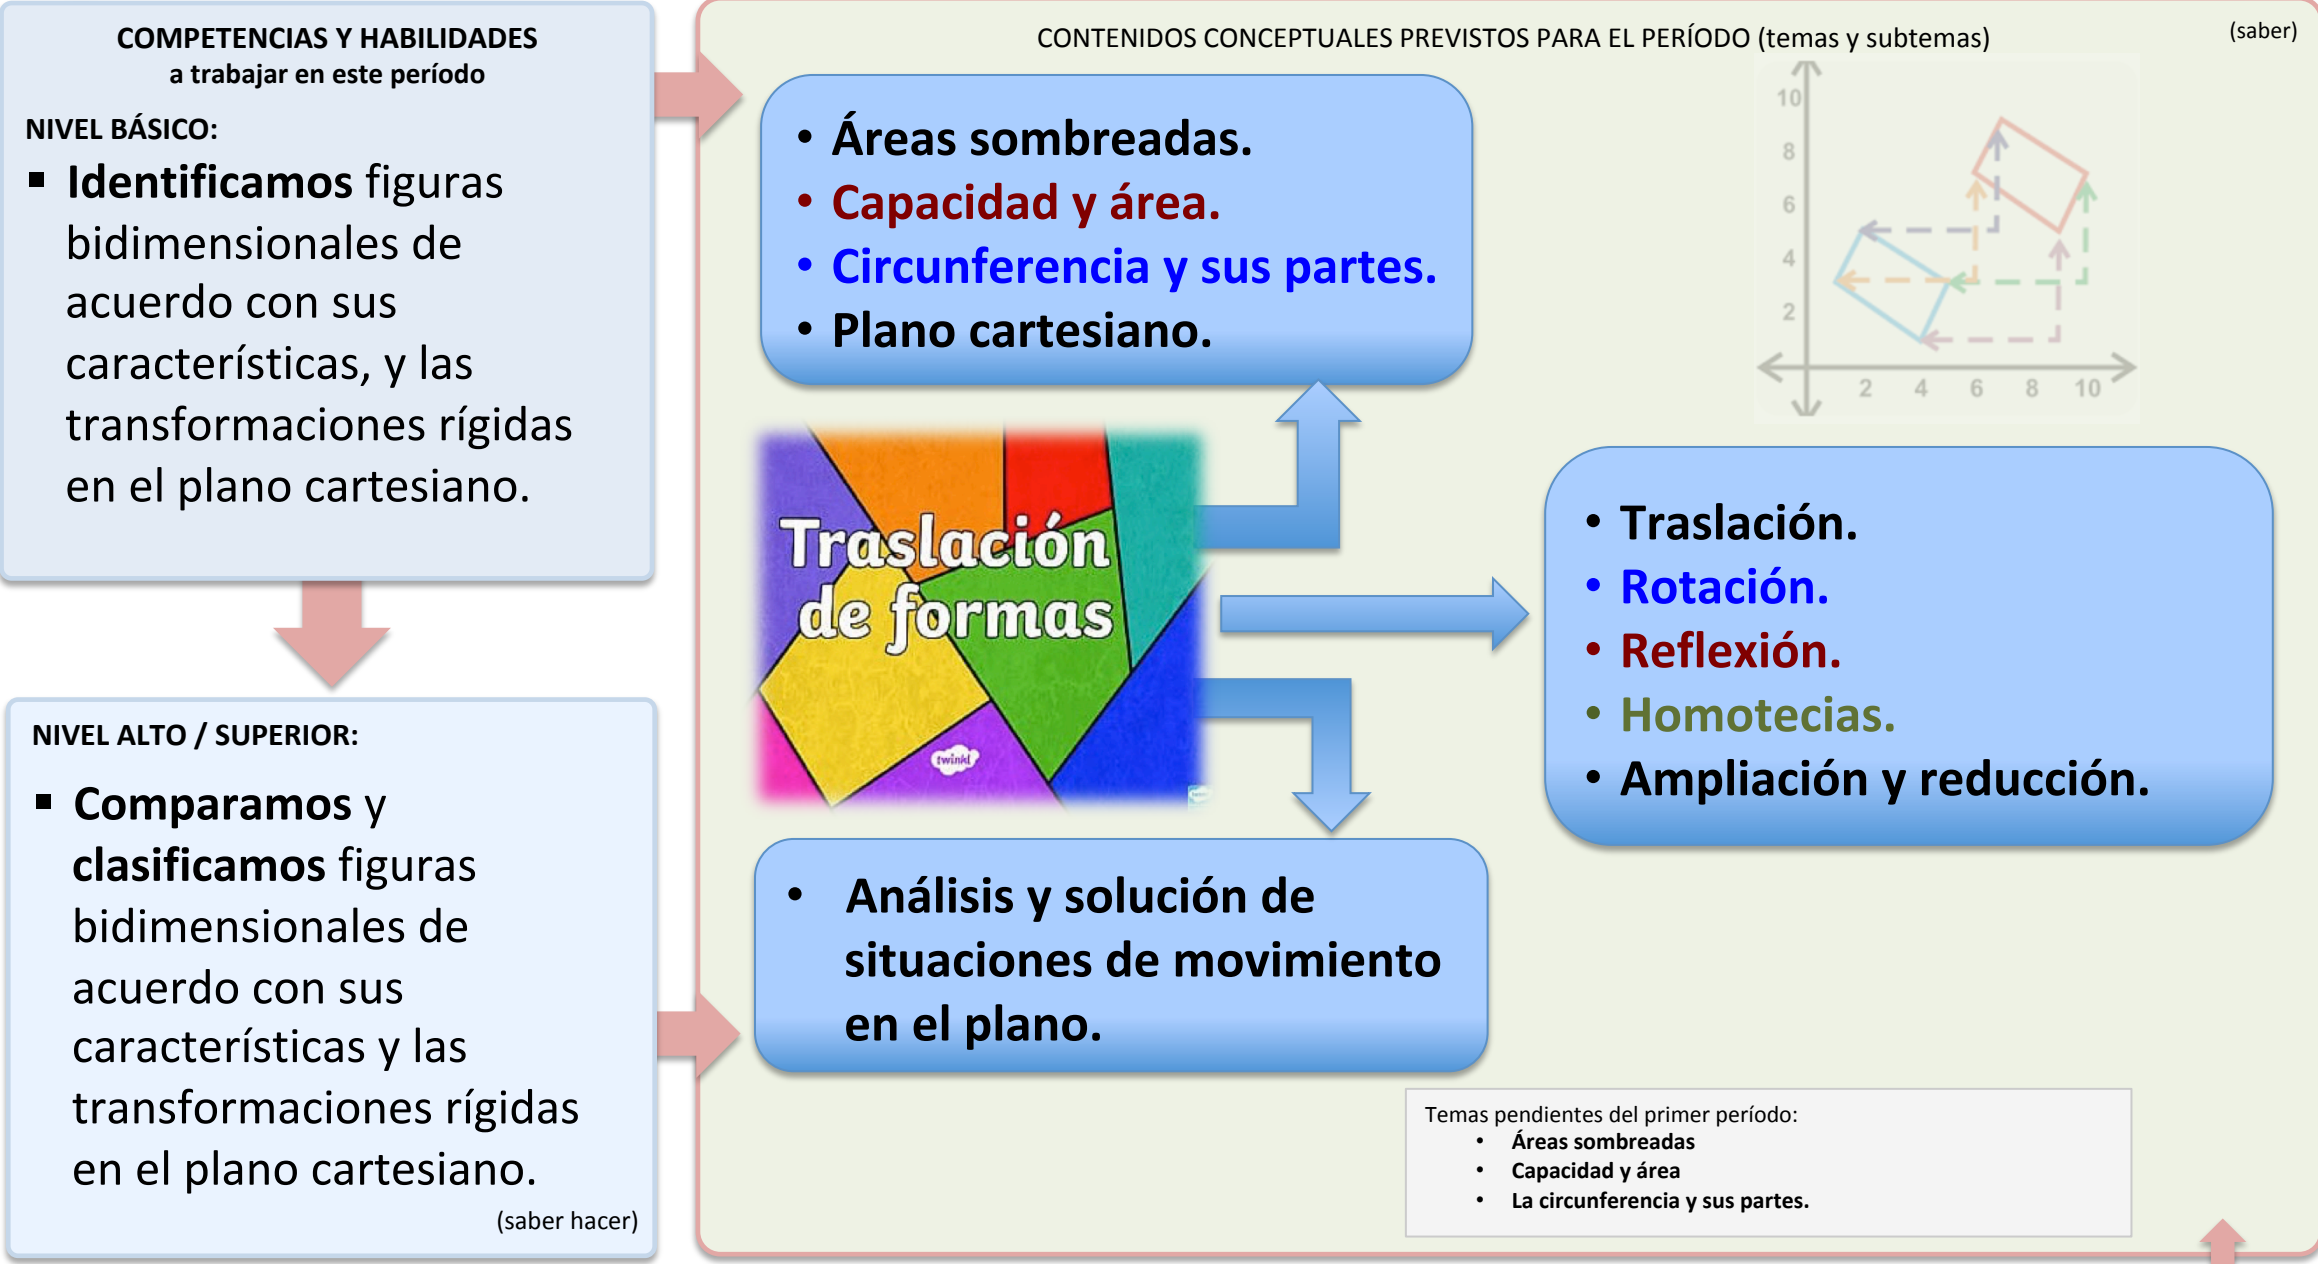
COMPETENCIAS Y HABILIDADES
a trabajar en este período

NIVEL BÁSICO:

▪ **Identificamos** figuras bidimensionales de acuerdo con sus características, y las transformaciones rígidas en el plano cartesiano.

NIVEL ALTO / SUPERIOR:

▪ **Comparamos** y **clasificamos** figuras bidimensionales de acuerdo con sus características y las transformaciones rígidas en el plano cartesiano.

(saber hacer)

CONTENIDOS CONCEPTUALES PREVISTOS PARA EL PERÍODO (temas y subtemas)

(saber)

• Áreas sombreadas.
• Capacidad y área.
• Circunferencia y sus partes.
• Plano cartesiano.

10
8
6
4
2
2 4 6 8 10

Traslación de formas

twinkl

• Traslación.
• Rotación.
• Reflexión.
• Homotecias.
• Ampliación y reducción.

• Análisis y solución de situaciones de movimiento en el plano.

Temas pendientes del primer período:
• Áreas sombreadas
• Capacidad y área
• La circunferencia y sus partes.